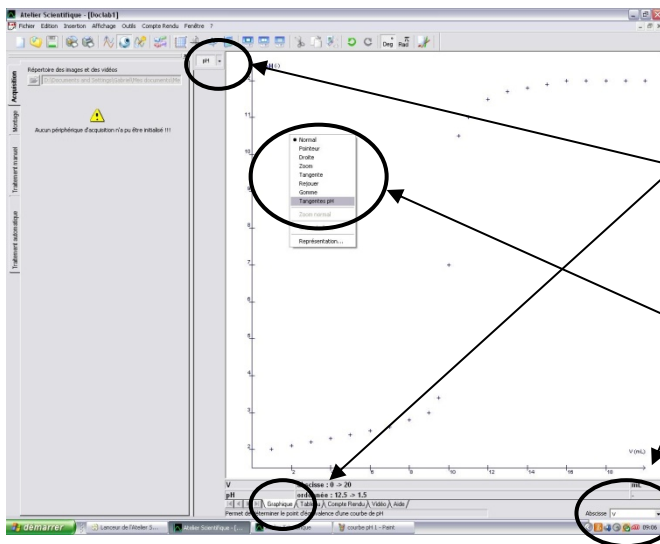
Atelier Scientifique - [Doclab1]
Fichier Edition Insertion Affichage Outils Compte Rendu Fenêtre ?

Répertoire des images et des vidéos
C:\Documents and Settings\...\Mes documents\...

Acquisition
Montage
Traitement manuel
Traitement automatique

Aucun périphérique d'acquisition n'a pu être initialisé !!!

pH

pH

11

10

9

8

7

6

5

4

3

2

Normal
Pointeur
Droite
Zoom
Tangente
Rejouer
Gomme
Tangentes pH
Zoom normal
Représentation...

V (mL)
2 4 6 8 10 12 14 16 18

V	abscisse : 0 -> 20	mL
pH	ordonnée : 12.5 -> 1.5

Graphique / Tableau / Compte Rendu / Vidéo / Aide /
Permet de déterminer le point d'équivalence d'une courbe de pH

Abscisse V

démarrer	Lanceur de l'Atelier S...	Atelier Scientifique - [...]	courbe pH 1 - Paint	09:06